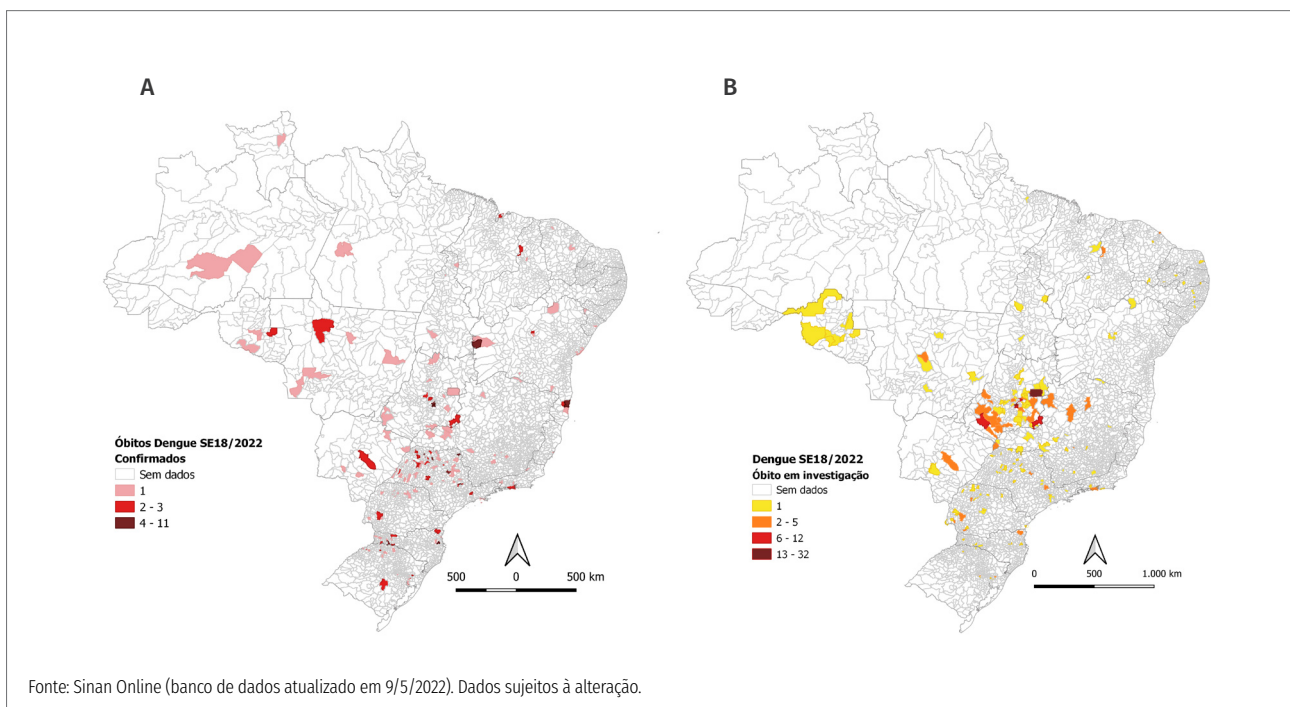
A

Óbitos Dengue SE18/2022
Confirmados
Sem dados
1
2 - 3
4 - 11

500 0 500 km

B

Dengue SE18/2022
Óbito em investigação
Sem dados
1
2 - 5
6 - 12
13 - 32

0 500 1.000 km

Fonte: Sinan Online (banco de dados atualizado em 9/5/2022). Dados sujeitos à alteração.